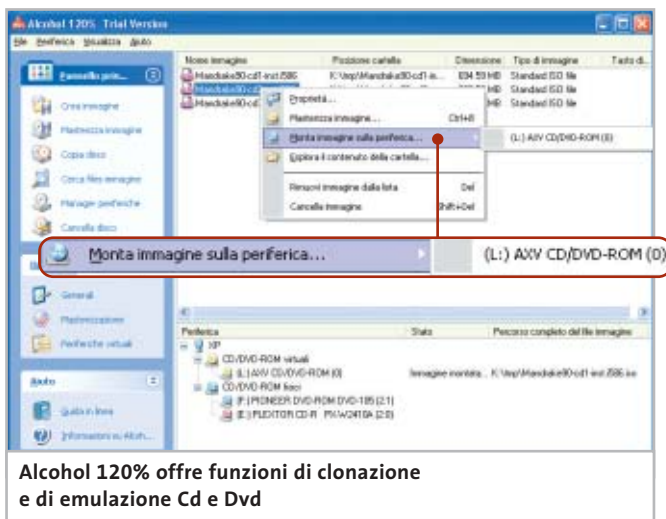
Alcohol 120% Trial Version

File Periferica Visualizza Aiuto

Pannello prin...

Crea immagine

Masterizza immagine

Copia disco

Cerca files immagine

Manager periferiche

Cancella disco

General

Masterizzazione

Periferiche virtuali

Aiuto

Guida in linea

Informazioni su Alcoh...

| Nome immagine | Posizione cartella | Dimensione | Tipo di immagine | Tasto di... |
|---|---|---|---|---|
| Mandrake90-cd1-inst.i586 | K:\tmp\Mandrake90-cd1-in... | 634.59 MB | Standard ISO file | |
| Mandrake90-cd... | | MB | Standard ISO file | |
| Mandrake90-cd... | | MB | Standard ISO file | |

Proprietà...

Masterizza immagine... Ctrl+B

Monta immagine sulla periferica...

(L:) AXV CD/DVD-ROM (0)

Esplora il contenuto della cartella...

Rimuovi immagine dalla lista Del

Cancella immagine Shift+Del

Monta immagine sulla periferica...

(L:) AXV CD/DVD-ROM (0)

| Periferica | Stato | Percorso completo del file immagine |
|---|---|---|
| XP | | |
| CD/DVD-ROM virtuali | | |
| (L:) AXV CD/DVD-ROM (0) | Immagine montata... | K:\tmp\Mandrake90-cd1-inst.i586.iso |
| CD/DVD-ROM fisici | | |
| (F:) PIONEER DVD-ROM DVD-105 (2:1) | | |
| (E:) PLEXTOR CD-R PX-W2410A (2:0) | | |

Alcohol 120% offre funzioni di clonazione e di emulazione Cd e Dvd